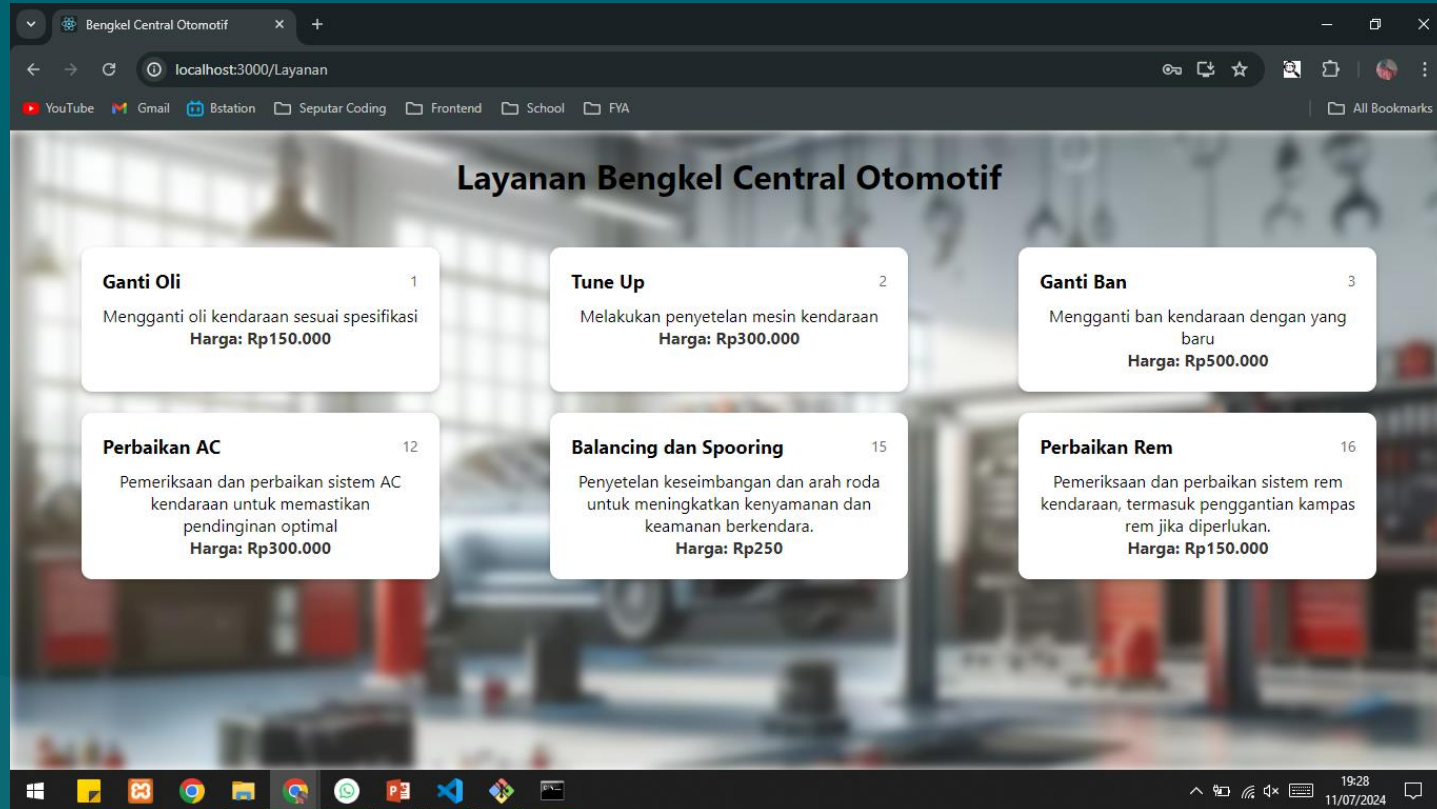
Bengkel Central Otomotif

localhost:3000/Layanan

YouTube Gmail Bstation Seputar Coding Frontend School FYA All Bookmarks

Layanan Bengkel Central Otomotif

Ganti Oli 1
Mengganti oli kendaraan sesuai spesifikasi
Harga: Rp150.000

Tune Up 2
Melakukan penyetelan mesin kendaraan
Harga: Rp300.000

Ganti Ban 3
Mengganti ban kendaraan dengan yang baru
Harga: Rp500.000

Perbaikan AC 12
Pemeriksaan dan perbaikan sistem AC kendaraan untuk memastikan pendinginan optimal
Harga: Rp300.000

Balancing dan Spooring 15
Penyetelan keseimbangan dan arah roda untuk meningkatkan kenyamanan dan keamanan berkendara.
Harga: Rp250

Perbaikan Rem 16
Pemeriksaan dan perbaikan sistem rem kendaraan, termasuk penggantian kampas rem jika diperlukan.
Harga: Rp150.000

19:28
11/07/2024